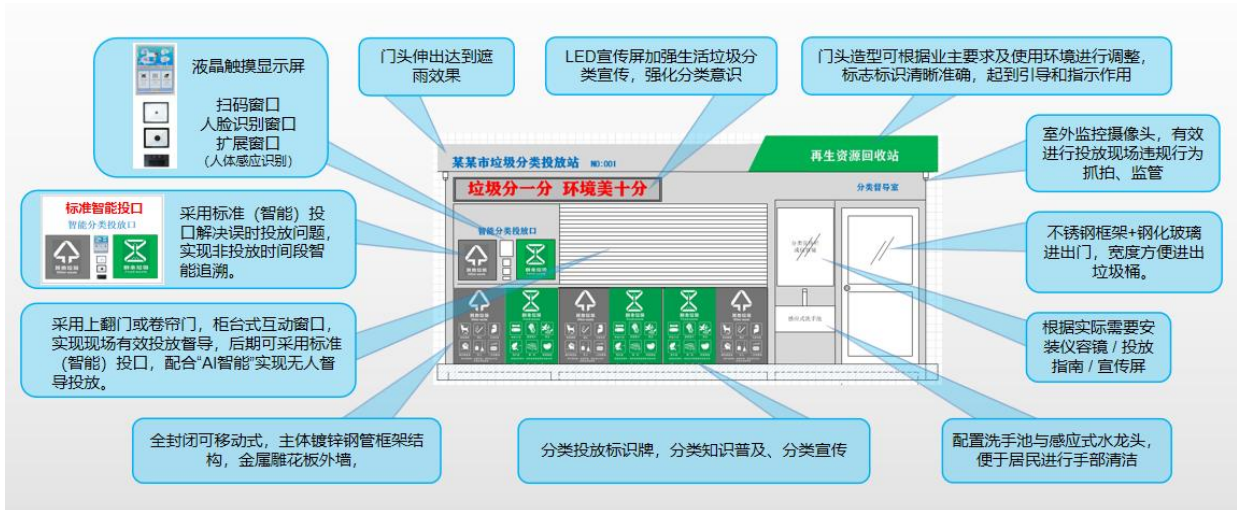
液晶触摸显示屏

扫码窗口
人脸识别窗口
扩展窗口
（人体感应识别）

门头伸出达到遮雨效果

LED宣传屏加强生活垃圾分类宣传，强化分类意识

门头造型可根据业主要求及使用环境进行调整，标志标识清晰准确，起到引导和指示作用

室外监控摄像头，有效进行投放现场违规行为抓拍、监管

标准智能投口
智能分类投放口

采用标准（智能）投口解决误时投放问题，实现非投放时间段智能追溯。

某某市垃圾分类投放站 NO:001

垃圾分一分 环境美十分

再生资源回收站

分类督导室

智能分类投放口

不锈钢框架+钢化玻璃进出门，宽度方便进出垃圾桶。

采用上翻门或卷帘门，柜台式互动窗口，实现现场有效投放督导，后期可采用标准（智能）投口，配合“AI智能”实现无人督导投放。

根据实际需要安装仪容镜 / 投放指南 / 宣传屏

全封闭可移动式，主体镀锌钢管框架结构，金属雕花板外墙，

分类投放标识牌，分类知识普及、分类宣传

配置洗手池与感应式水龙头，便于居民进行手部清洁